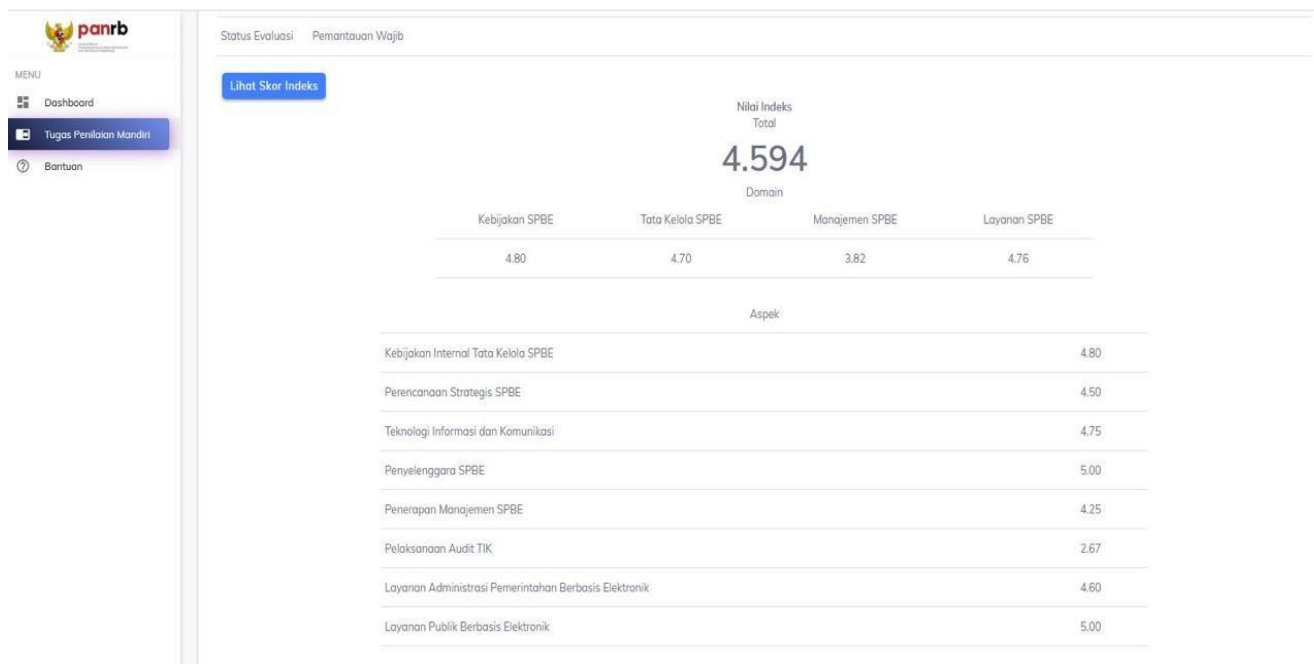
panrb

MENU

Dashboard

Tugas Penilaian Mandiri

Bantuan

Status Evaluasi Pemantauan Wajib

Lihat Skor Indeks

Nilai Indeks
Total

4.594

Domain

| Kebijakan SPBE | Tata Kelola SPBE | Manajemen SPBE | Layanan SPBE |
|---|---|---|---|
| 4.80 | 4.70 | 3.82 | 4.76 |

Aspek

| | |
|---|---|
| Kebijakan Internal Tata Kelola SPBE | 4.80 |
| Perencanaan Strategis SPBE | 4.50 |
| Teknologi Informasi dan Komunikasi | 4.75 |
| Penyelenggara SPBE | 5.00 |
| Penerapan Manajemen SPBE | 4.25 |
| Pelaksanaan Audit TIK | 2.67 |
| Layanan Administrasi Pemerintahan Berbasis Elektronik | 4.60 |
| Layanan Publik Berbasis Elektronik | 5.00 |